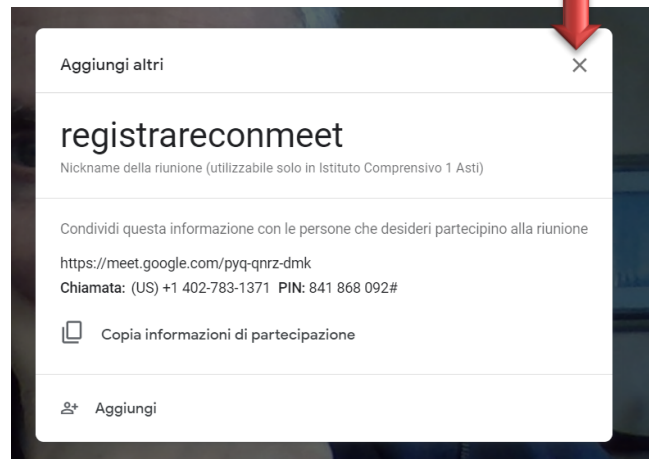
Aggiungi altri

×

registrareconmeet

Nickname della riunione (utilizzabile solo in Istituto Comprensivo 1 Asti)

Condividi questa informazione con le persone che desideri partecipino alla riunione

https://meet.google.com/pyq-qnrz-dmk

**Chiamata:** (US) +1 402-783-1371 **PIN:** 841 868 092#

Copia informazioni di partecipazione

Aggiungi